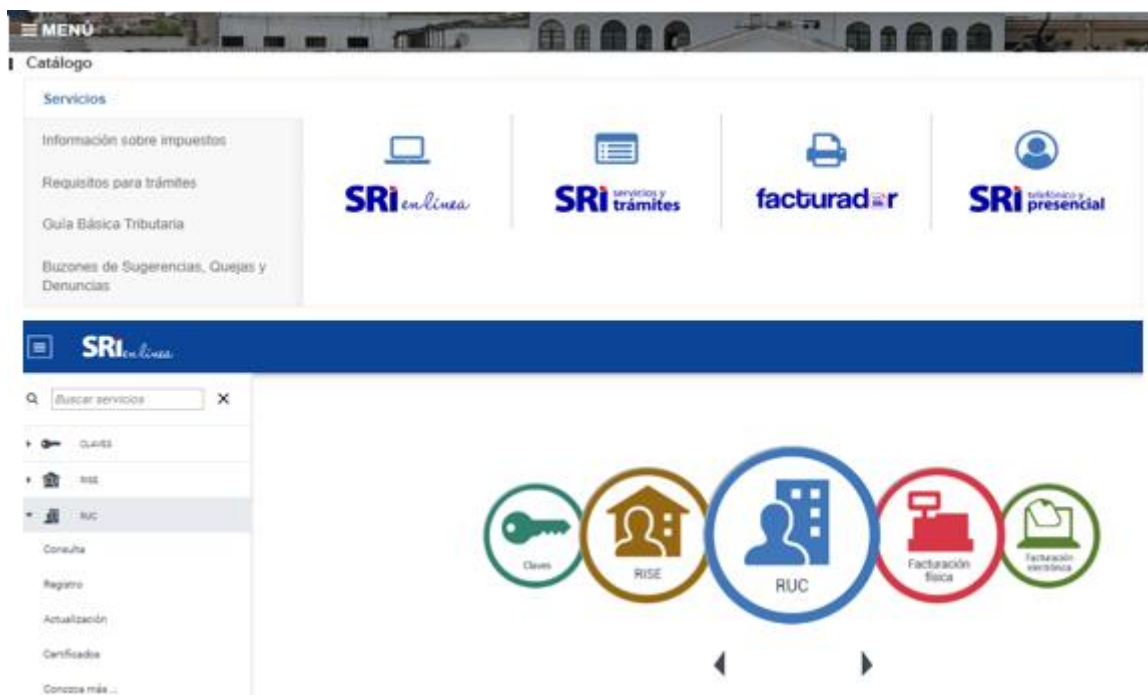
MENÚ

Catálogo

Servicios

Información sobre impuestos

Requisitos para trámites

Guía Básica Tributaria

Buzones de Sugerencias, Quejas y Denuncias

SRI en línea

SRI servicios y trámites

facturador

SRI telefónico y presencial

SRI en línea

Buscar servicios

CLAVES

RISE

RUC

Consulta

Registro

Actualización

Certificados

Conozca más ...

Claves

RISE

RUC

Facturación física

Facturación electrónica